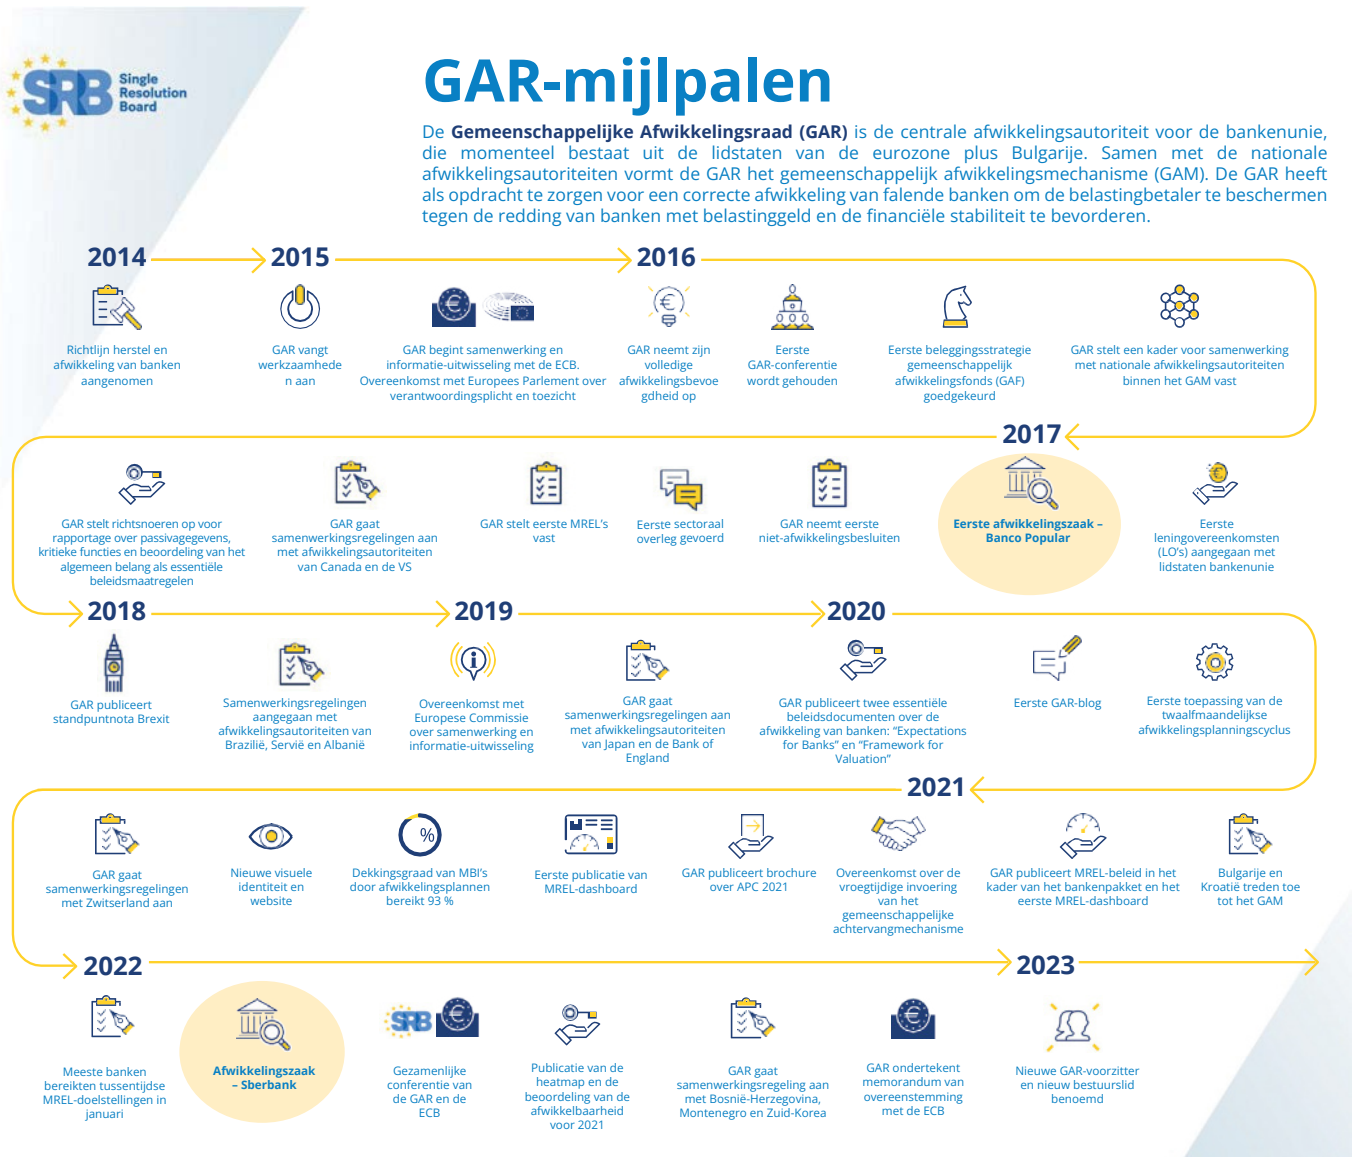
SRB Single Resolution Board

GAR-mijlpalen

De **Gemeenschappelijke Afwikkelingsraad (GAR)** is de centrale afwikkelingsautoriteit voor de bankenunie, die momenteel bestaat uit de lidstaten van de eurozone plus Bulgarije. Samen met de nationale afwikkelingsautoriteiten vormt de GAR het gemeenschappelijk afwikkelingsmechanisme (GAM). De GAR heeft als opdracht te zorgen voor een correcte afwikkeling van falende banken om de belastingbetaler te beschermen tegen de redding van banken met belastinggeld en de financiële stabiliteit te bevorderen.

2014

Richtlijn herstel en afwikkeling van banken aangenomen

2015

GAR vangt werkzaamheden aan

GAR begint samenwerking en informatie-uitwisseling met de ECB. Overeenkomst met Europees Parlement over verantwoordingsplicht en toezicht

2016

GAR neemt zijn volledige afwikkelingsbevoegdheid op

Eerste GAR-conferentie wordt gehouden

Eerste beleggingsstrategie gemeenschappelijk afwikkelingsfonds (GAF) goedgekeurd

GAR stelt een kader voor samenwerking met nationale afwikkelingsautoriteiten binnen het GAM vast

2017

GAR stelt richtsnoeren op voor rapportage over passivagegevens, kritieke functies en beoordeling van het algemeen belang als essentiële beleidsmaatregelen

GAR gaat samenwerkingsregelingen aan met afwikkelingsautoriteiten van Canada en de VS

GAR stelt eerste MREL's vast

Eerste sectoraal overleg gevoerd

GAR neemt eerste niet-afwikkelingsbesluiten

**Eerste afwikkelingszaak – Banco Popular**

Eerste leningovereenkomsten (LO's) aangegaan met lidstaten bankenunie

2018

GAR publiceert standpuntnota Brexit

Samenwerkingsregelingen aangegaan met afwikkelingsautoriteiten van Brazilië, Servië en Albanië

2019

Overeenkomst met Europese Commissie over samenwerking en informatie-uitwisseling

GAR gaat samenwerkingsregelingen aan met afwikkelingsautoriteiten van Japan en de Bank of England

2020

GAR publiceert twee essentiële beleidsdocumenten over de afwikkeling van banken: "Expectations for Banks" en "Framework for Valuation"

Eerste GAR-blog

Eerste toepassing van de twaalfmaandelijkse afwikkelingsplanningscyclus

2021

GAR gaat samenwerkingsregelingen met Zwitserland aan

Nieuwe visuele identiteit en website

Dekkingsgraad van MBI's door afwikkelingsplannen bereikt 93 %

Eerste publicatie van MREL-dashboard

GAR publiceert brochure over APC 2021

Overeenkomst over de vroegtijdige invoering van het gemeenschappelijke achtervangmechanisme

GAR publiceert MREL-beleid in het kader van het bankenpakket en het eerste MREL-dashboard

Bulgarije en Kroatië treden toe tot het GAM

2022

Meeste banken bereikten tussentijdse MREL-doelstellingen in januari

**Afwikkelingszaak – Sberbank**

Gezamenlijke conferentie van de GAR en de ECB

Publicatie van de heatmap en de beoordeling van de afwikkelbaarheid voor 2021

GAR gaat samenwerkingsregeling aan met Bosnië-Herzegovina, Montenegro en Zuid-Korea

GAR ondertekent memorandum van overeenstemming met de ECB

2023

Nieuwe GAR-voorzitter en nieuw bestuurslid benoemd